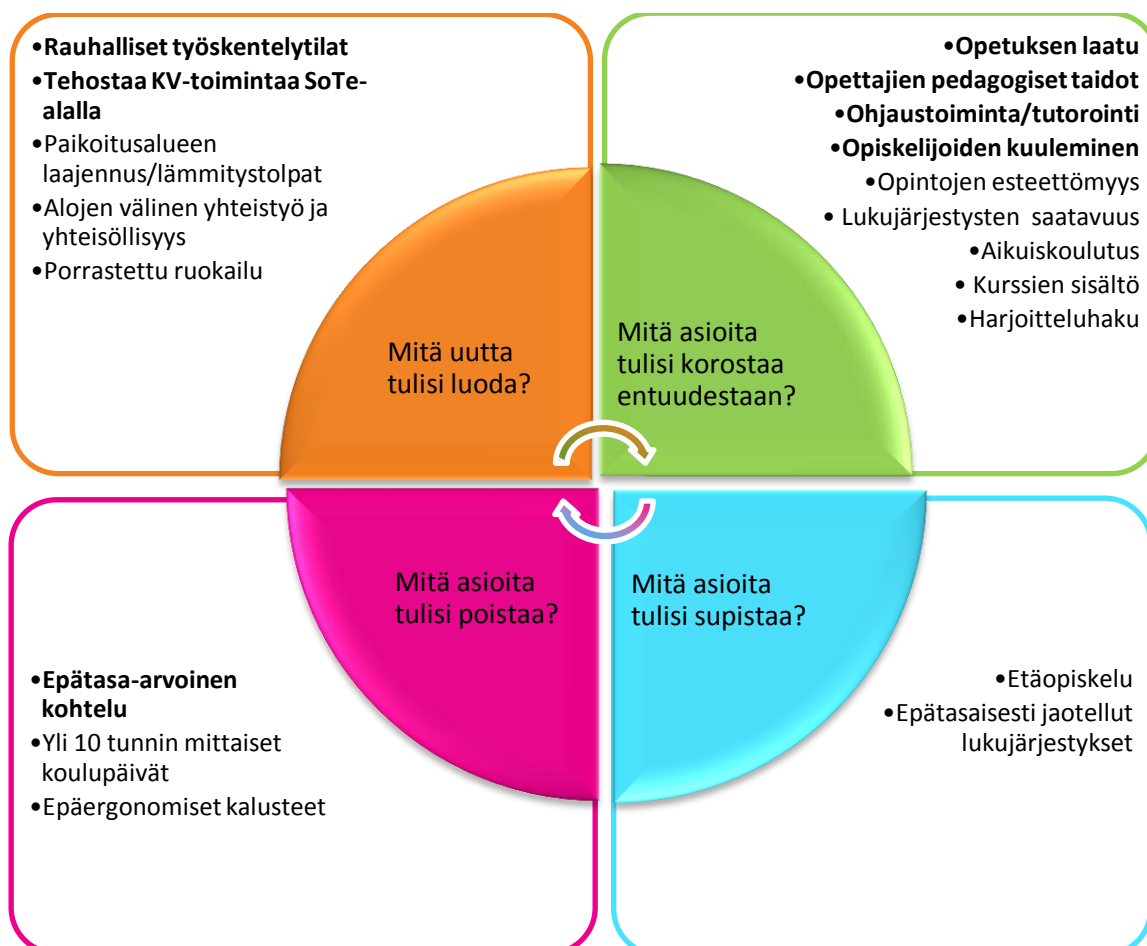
•Rauhalliset työskentelytilat
•Tehostaa KV-toimintaa SoTe-alalla
•Paikoitusalueen laajennus/lämmitystolpat
•Alojen välinen yhteistyö ja yhteisöllisyys
•Porrastettu ruokailu

•Opetuksen laatu
•Opettajien pedagogiset taidot
•Ohjaustoiminta/tutorointi
•Opiskelijoiden kuuleminen
•Opintojen esteettömyys
• Lukujärjestysten saatavuus
•Aikuiskoulutus
• Kurssien sisältö
•Harjoitteluhaku

Mitä uutta tulisi luoda?

Mitä asioita tulisi korostaa entuudestaan?

Mitä asioita tulisi poistaa?

Mitä asioita tulisi supistaa?

•Epätasa-arvoinen kohtelu
•Yli 10 tunnin mittaiset koulupäivät
•Epäergonomiset kalusteet

•Etäopiskelu
•Epätasaisesti jaotellut lukujärjestykset